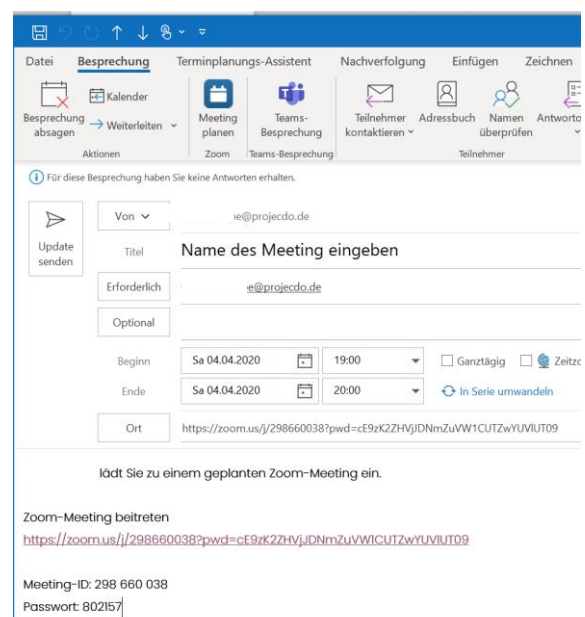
Datei Besprechung Terminplanungs-Assistent Nachverfolgung Einfügen Zeichnen

Besprechung absagen
Kalender
Weiterleiten
Aktionen
Meeting planen
Zoom
Teams-Besprechung
Teams-Besprechung
Teilnehmer kontaktieren
Adressbuch
Namen überprüfen
Antworto
Teilnehmer

Für diese Besprechung haben Sie keine Antworten erhalten.

Update senden
Von
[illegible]e@projecdo.de
Titel
Name des Meeting eingeben
Erforderlich
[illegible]e@projecdo.de
Optional
Beginn
Sa 04.04.2020
19:00
Ganztägig
Zeitzo
Ende
Sa 04.04.2020
20:00
In Serie umwandeln
Ort
https://zoom.us/j/298660038?pwd=cE9zK2ZHVjJDNmZuVW1CUTZwYUVlUT09

lädt Sie zu einem geplanten Zoom-Meeting ein.

Zoom-Meeting beitreten
https://zoom.us/j/298660038?pwd=cE9zK2ZHVjJDNmZuVW1CUTZwYUVlUT09

Meeting-ID: 298 660 038
Passwort: 802157